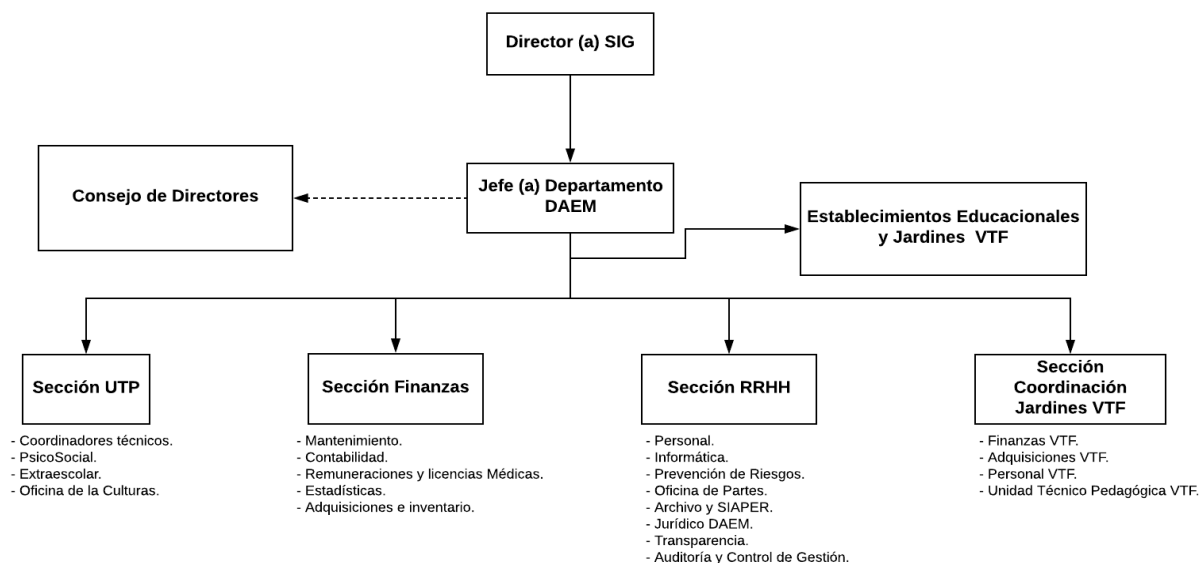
Director (a) SIG

Consejo de Directores

Jefe (a) Departamento DAEM

Establecimientos Educacionales y Jardines VTF

Sección UTP

- Coordinadores técnicos.
- PsicoSocial.
- Extraescolar.
- Oficina de la Culturas.

Sección Finanzas

- Mantenimiento.
- Contabilidad.
- Remuneraciones y licencias Médicas.
- Estadísticas.
- Adquisiciones e inventario.

Sección RRHH

- Personal.
- Informática.
- Prevención de Riesgos.
- Oficina de Partes.
- Archivo y SIAPER.
- Jurídico DAEM.
- Transparencia.
- Auditoría y Control de Gestión.

Sección Coordinación Jardines VTF

- Finanzas VTF.
- Adquisiciones VTF.
- Personal VTF.
- Unidad Técnico Pedagógica VTF.